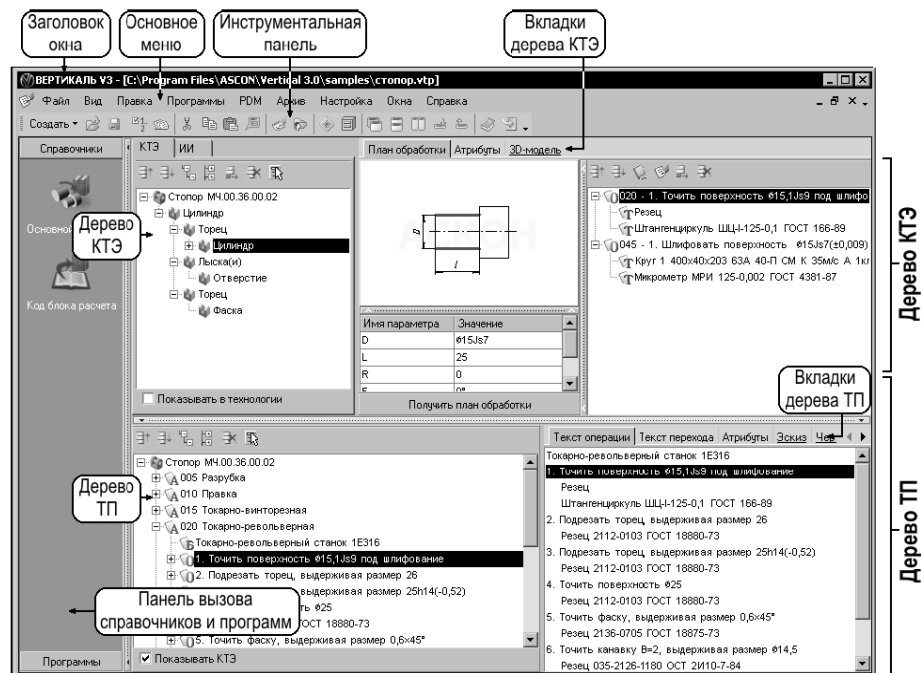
Заголовок окна

Основное меню

Инструментальная панель

Вкладки дерева КТЭ

ВЕРТИКАЛЬ V3 - [C:\Program Files\ASCON\Vertical 3.0\samples\стопор.vtp]

Файл Вид Правка Программы PDM Архив Настройка Окна Справка

Создать

Справочники

КТЭ ИИ

План обработки Атрибуты 3D-модель

Основной

Код блока расчета

Стопор МЧ.00.36.00.02
Цилиндр
Торец
Цилиндр
Лыска(и)
Отверстие
Торец
Фаска

Дерево КТЭ

Показывать в технологии

| Имя параметра | Значение |
|---|---|
| D | Ø15Js7 |
| L | 25 |
| R | 0 |
| F | 0° |

Получить план обработки

020 - 1. Точить поверхность Ø15,1Js9 под шлифо
Резец
Штангенциркуль ШЦ-I-125-0,1 ГОСТ 166-89
045 - 1. Шлифовать поверхность Ø15Js7(±0,009)
Круг 1 400х40х203 63А 40-П СМ К 35м/с А 1кл
Микрометр МРИ 125-0,002 ГОСТ 4381-87

Дерево КТЭ

Вкладки дерева ТП

Стопор МЧ.00.36.00.02
005 Разрубка
010 Правка
015 Токарно-винторезная
020 Токарно-револьверная
Токарно-револьверный станок 1Е316
1. Точить поверхность Ø15,1Js9 под шлифование
2. Подрезать торец, выдерживая размер 26
выдерживая размер 25h14(-0,52)
ть Ø25
ОСТ 18880-73
5. Точить фаску, выдерживая размер 0,6×45°

Дерево ТП

Панель вызова справочников и программ

Программы

Показывать КТЭ

Текст операции Текст перехода Атрибуты Эскиз Чер

Токарно-револьверный станок 1Е316
1. Точить поверхность Ø15,1Js9 под шлифование
Резец
Штангенциркуль ШЦ-I-125-0,1 ГОСТ 166-89
2. Подрезать торец, выдерживая размер 26
Резец 2112-0103 ГОСТ 18880-73
3. Подрезать торец, выдерживая размер 25h14(-0,52)
Резец 2112-0103 ГОСТ 18880-73
4. Точить поверхность Ø25
Резец 2112-0103 ГОСТ 18880-73
5. Точить фаску, выдерживая размер 0,6×45°
Резец 2136-0705 ГОСТ 18875-73
6. Точить канавку В=2, выдерживая размер Ø14,5
Резец 035-2126-1180 ОСТ 2И10-7-84

Дерево ТП